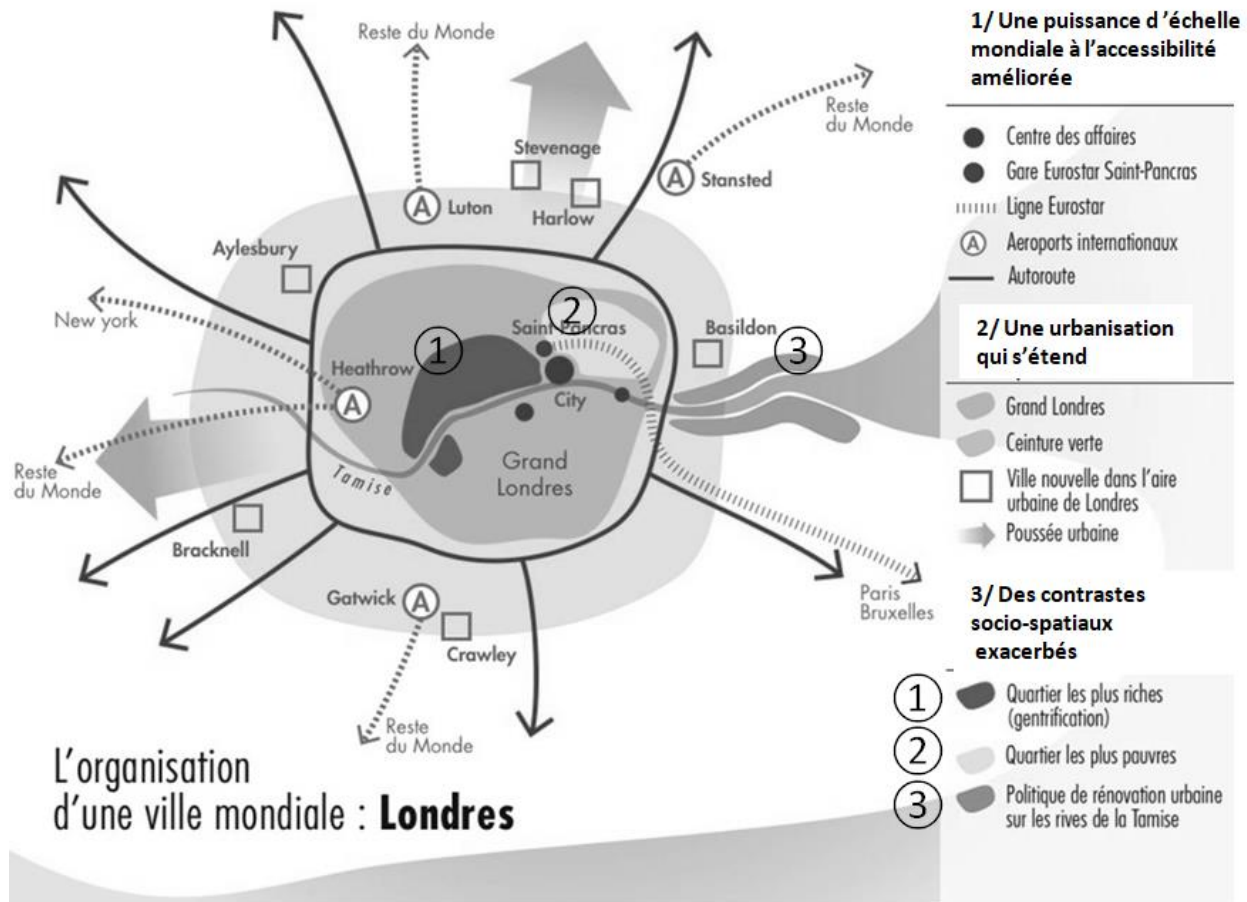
Reste du Monde

Reste du Monde

Stevenage

Luton

Harlow

Stansted

Aylesbury

New york

Saint Pancras

Basildon

Heathrow

City

Reste du Monde

Tamise

Grand Londres

Bracknell

Paris Bruxelles

Gatwick

Crawley

Reste du Monde

1

2

3

L'organisation d'une ville mondiale : **Londres**

1/ Une puissance d'échelle mondiale à l'accessibilité améliorée

Centre des affaires

Gare Eurostar Saint-Pancras

Ligne Eurostar

Aeroports internationaux

Autoroute

2/ Une urbanisation qui s'étend

Grand Londres

Ceinture verte

Ville nouvelle dans l'aire urbaine de Londres

Poussée urbaine

3/ Des contrastes socio-spatiaux exacerbés

1 Quartier les plus riches (gentrification)

2 Quartier les plus pauvres

3 Politique de rénovation urbaine sur les rives de la Tamise